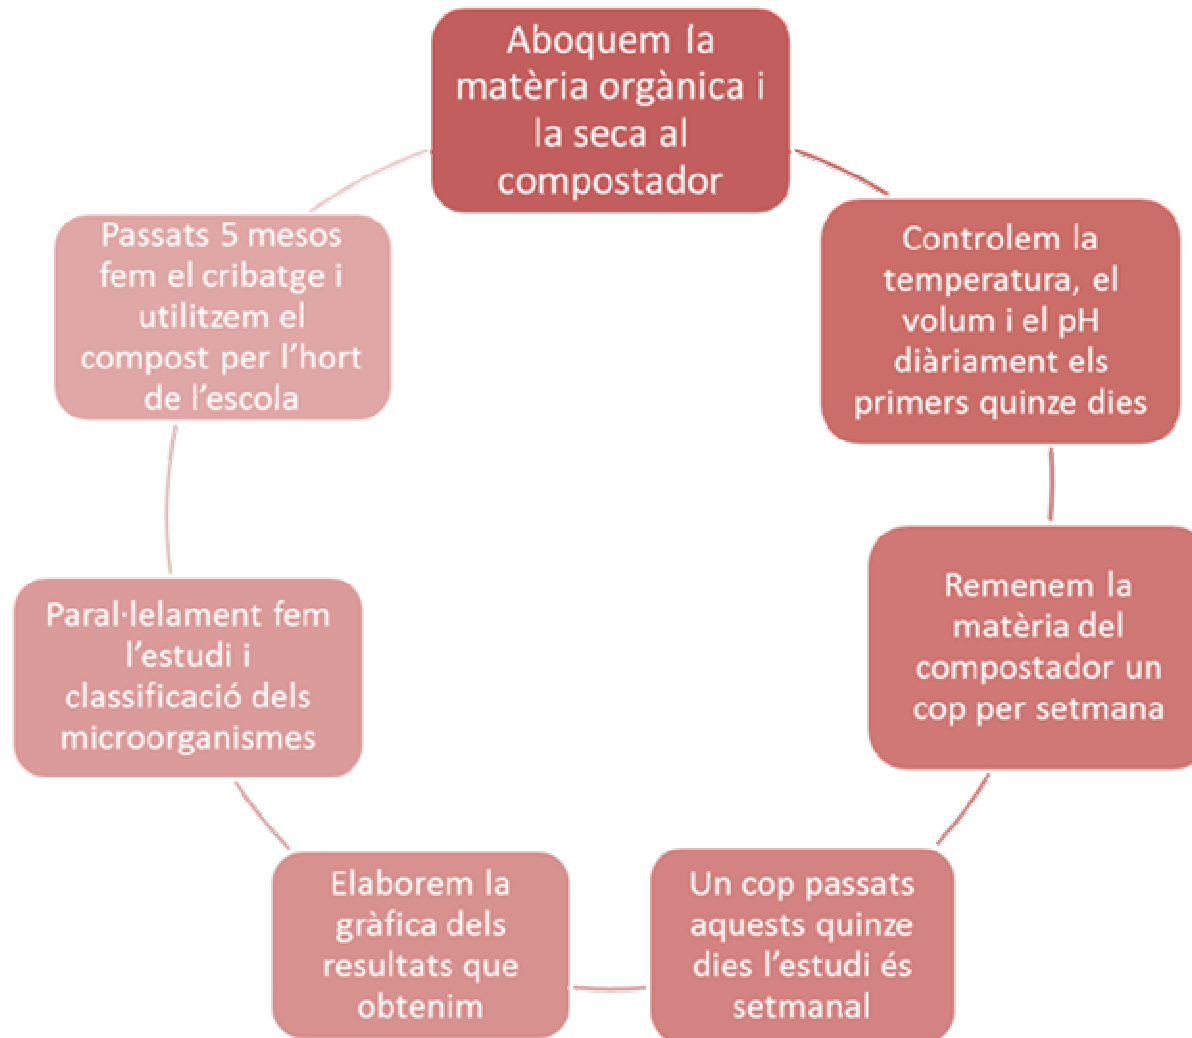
Aboquem la matèria orgànica i la seca al compostador

Controlem la temperatura, el volum i el pH diàriament els primers quinze dies

Remenem la matèria del compostador un cop per setmana

Un cop passats aquests quinze dies l'estudi és setmanal

Elaborem la gràfica dels resultats que obtenim

Paral·lelament fem l'estudi i classificació dels microorganismes

Passats 5 mesos fem el cribatge i utilitzem el compost per l'hort de l'escola